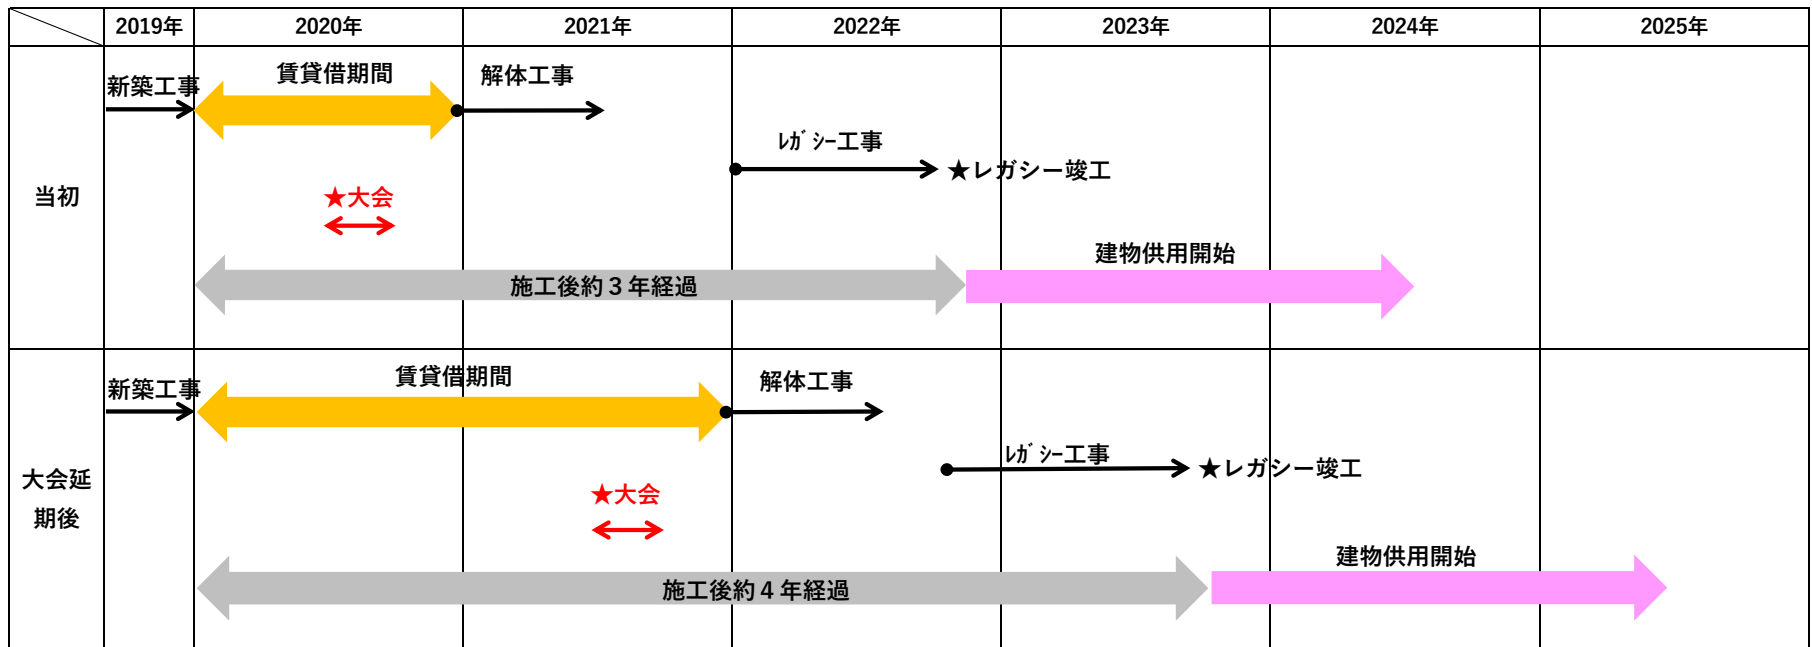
| | 2019年 | 2020年 | 2021年 | 2022年 | 2023年 | 2024年 | 2025年 |
|---|---|---|---|---|---|---|---|
| 当初 | 新築工事 | 賃貸借期間 ★大会 | 解体工事 | ﾚｶﾞｼｰ工事 | ★レガシー竣工 建物供用開始 | | |
| 大会延期後 | 新築工事 | 賃貸借期間 | ★大会 | 解体工事 | ﾚｶﾞｼｰ工事 | ★レガシー竣工 建物供用開始 | |

施工後約３年経過

施工後約４年経過